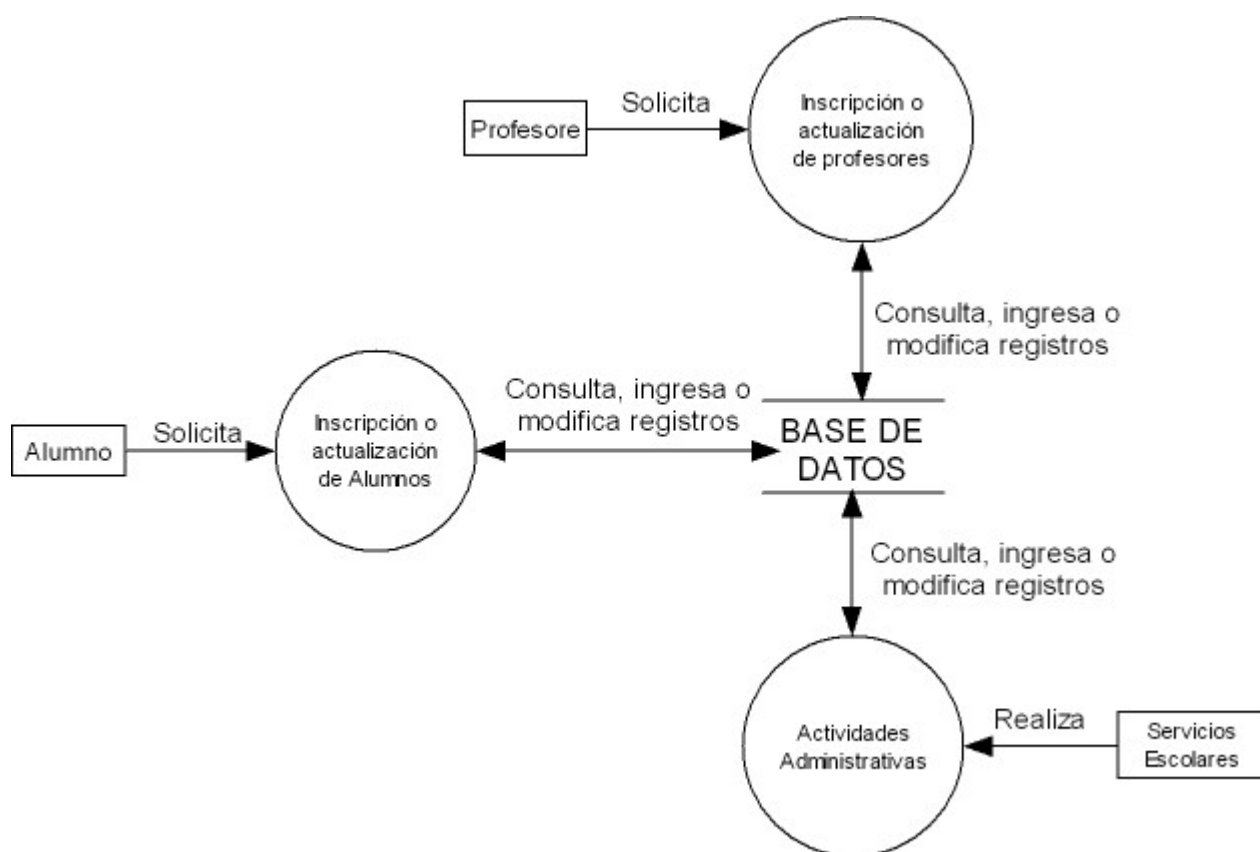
Profesore

Solicita

Inscripción o actualización de profesores

Consulta, ingresa o modifica registros

Alumno

Solicita

Inscripción o actualización de Alumnos

Consulta, ingresa o modifica registros

BASE DE DATOS

Consulta, ingresa o modifica registros

Actividades Administrativas

Realiza

Servicios Escolares